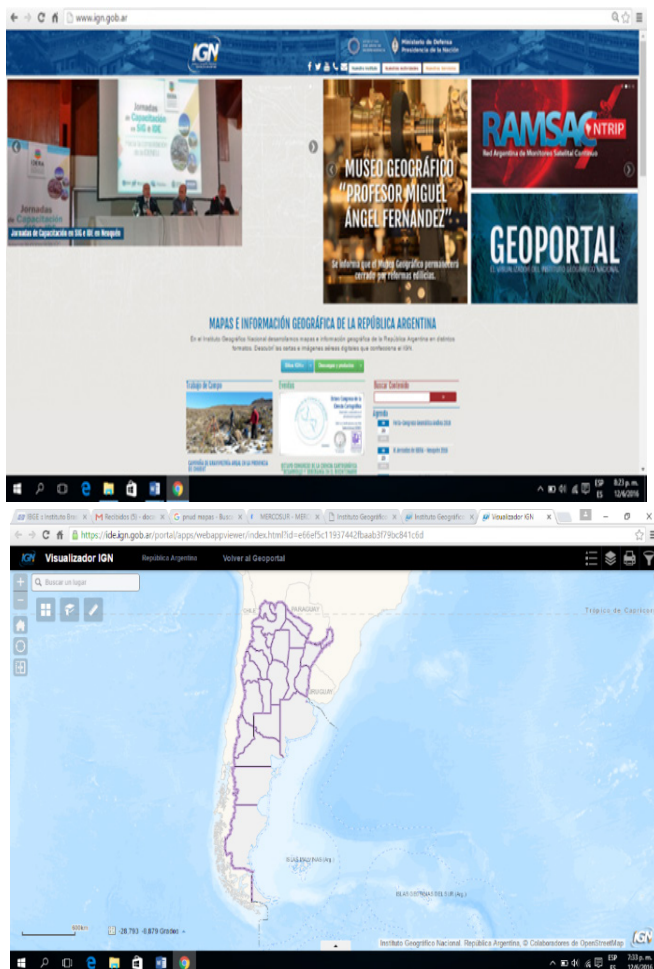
www.ign.gob.ar

IGN

Ministerio de Defensa
Presidencia de la Nación

Jornadas de Capacitación en SIG e IDE

Jornadas de Capacitación en SIG e IDE en Neuquén

MUSEO GEOGRÁFICO "PROFESOR MIGUEL ÁNGEL FERNÁNDEZ"

Se informa que el Museo Geográfico permanecerá cerrado por reformas edilicias.

RAMSAC NTRIP

Red Argentina de Monitoreo Satelital Continuo

GEOPORTAL

MAPAS E INFORMACIÓN GEOGRÁFICA DE LA REPÚBLICA ARGENTINA

En el Instituto Geográfico Nacional desarrollamos mapas e información geográfica de la República Argentina en distintos formatos. Descubrí las cartas e imágenes aéreas digitales que conforman el IGN.

Trabajo de Campo

Eventos

Buscar Contenido

Agenda

8:23 p. m.
12/4/2016

IBGE | Instituto Bras
Recibidos (5) - disco
prueb mapas - Busc
MERCOSUR - MERC
Instituto Geográfico
Instituto Geográfico
Visualizador IGN

https://ide.ign.gob.ar/portal/apps/webappviewer/index.html?id=e66ef5c11937442fbaab3f79bc841c6d

IGN Visualizador IGN República Argentina Volver al Geoportal

Buscar un lugar

PARAGUAY

URUGUAY

Trópico de Capricornio

ISLAS MALVINAS (Arg.)

ISLAS GEORGIAS DEL SUR (Arg.)

-26.793 -0.879 Grados

Instituto Geográfico Nacional, República Argentina, © Colaboradores de OpenStreetMap

IGN

ESP
ES
7:33 p. m.
12/4/2016